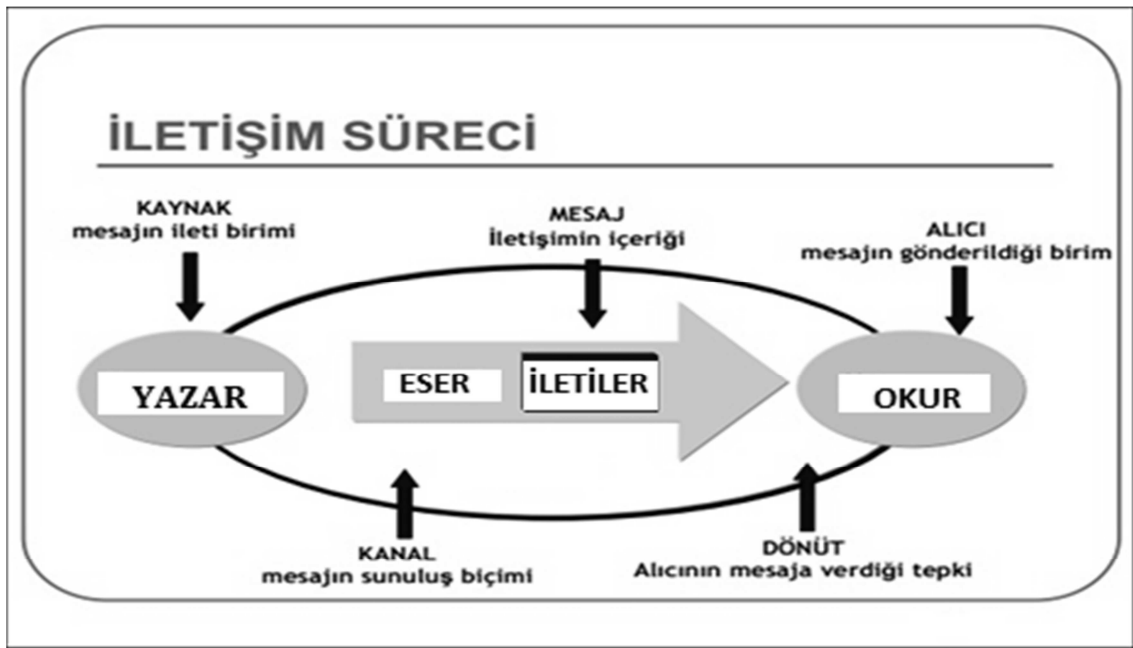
İLETİŞİM SÜRECİ

KAYNAK
mesajın ileti birimi

MESAJ
İletişimin içeriği

ALICI
mesajın gönderildiği birim

YAZAR

ESER

İLETİLER

OKUR

KANAL
mesajın sunuluş biçimi

DÖNÜT
Alıcının mesaja verdiği tepki